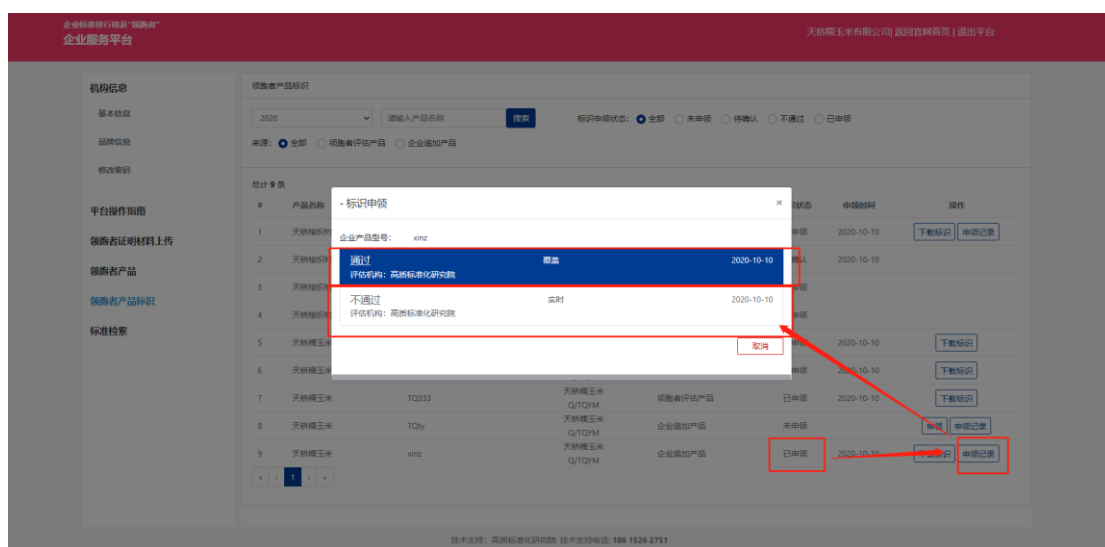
企业标准排行榜及"领跑者"
企业服务平台

天骄糯玉米有限公司| 返回官网首页 | 退出平台

机构信息
基本信息
品牌信息
修改密码

平台操作指南
领跑者证明材料上传
领跑者产品
领跑者产品标识
标准检索

领跑者产品标识

2020
请输入产品名称
搜索
标识申领状态: 全部 未申领 待确认 不通过 已申领
来源: 全部 领跑者评估产品 企业追加产品

总计 9 条

| # | 产品名称 | | | | 状态 | 申领时间 | 操作 |
|---|---|---|---|---|---|---|---|
| 1 | 天骄糯玉米 | | | | 申领 | 2020-10-10 | 下载标识 申领记录 |
| 2 | 天骄糯玉米 | | | | 确认 | 2020-10-10 | |
| 3 | 天骄糯玉米 | | | | 申领 | | |
| 4 | 天骄糯玉米 | | | | 申领 | | |
| 5 | 天骄糯玉米 | | | | 申领 | 2020-10-10 | 下载标识 |
| 6 | 天骄糯玉米 | | | | 申领 | 2020-10-10 | 下载标识 |
| 7 | 天骄糯玉米 | TQ333 | 天骄糯玉米 Q/TQYM | 领跑者评估产品 | 已申领 | 2020-10-10 | 下载标识 |
| 8 | 天骄糯玉米 | TQty | 天骄糯玉米 Q/TQYM | 企业追加产品 | 未申领 | | 申领 申领记录 |
| 9 | 天骄糯玉米 | xinz | 天骄糯玉米 Q/TQYM | 企业追加产品 | 已申领 | 2020-10-10 | 下载标识 申领记录 |

« ‹ 1 › »

- 标识申领
×
企业产品型号: xinz
通过
覆盖
2020-10-10
评估机构: 高质标准化研究院
不通过
实时
2020-10-10
评估机构: 高质标准化研究院
取消

技术支持: 高质标准化研究院 技术支持电话: 186 1526 2751